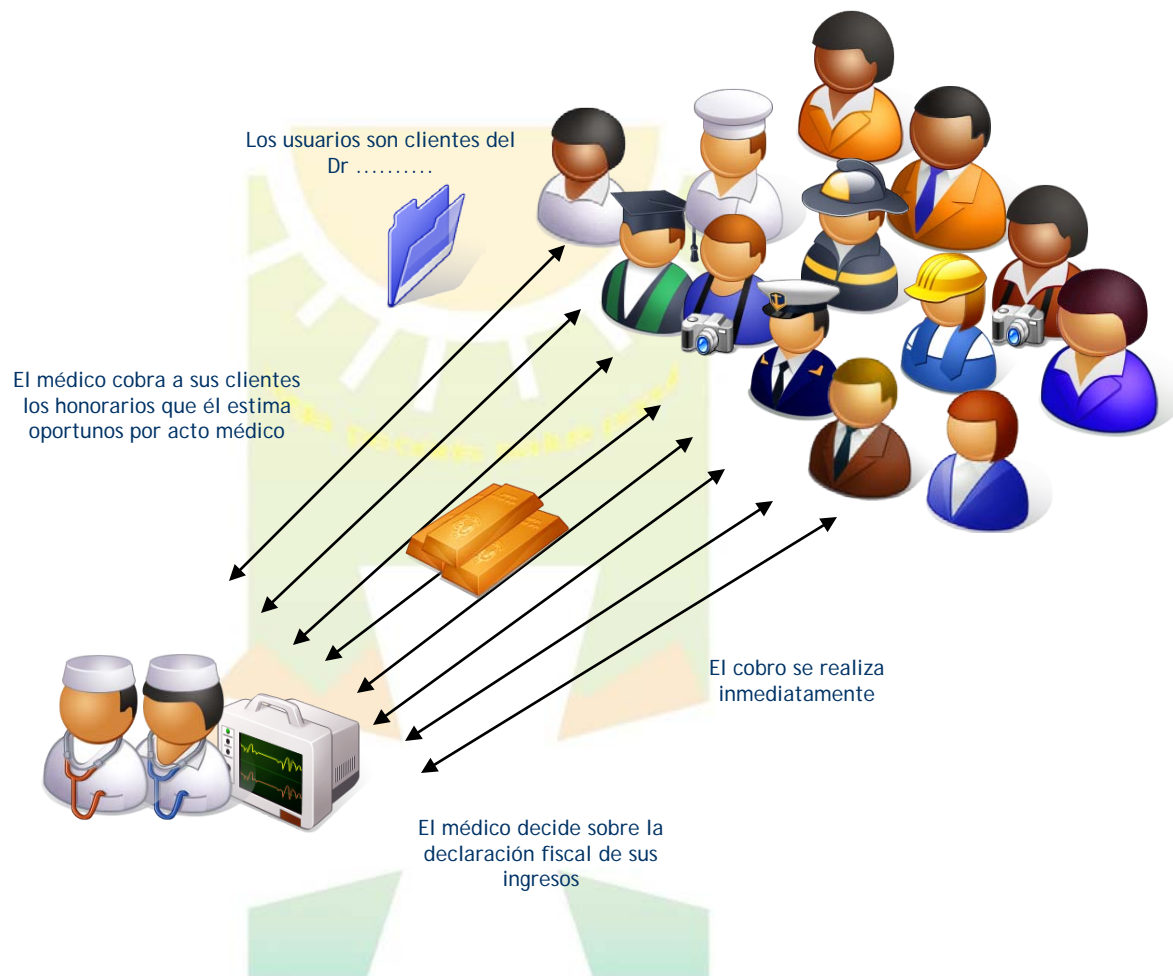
Los usuarios son clientes del Dr ..........

El médico cobra a sus clientes los honorarios que él estima oportunos por acto médico

El cobro se realiza inmediatamente

El médico decide sobre la declaración fiscal de sus ingresos